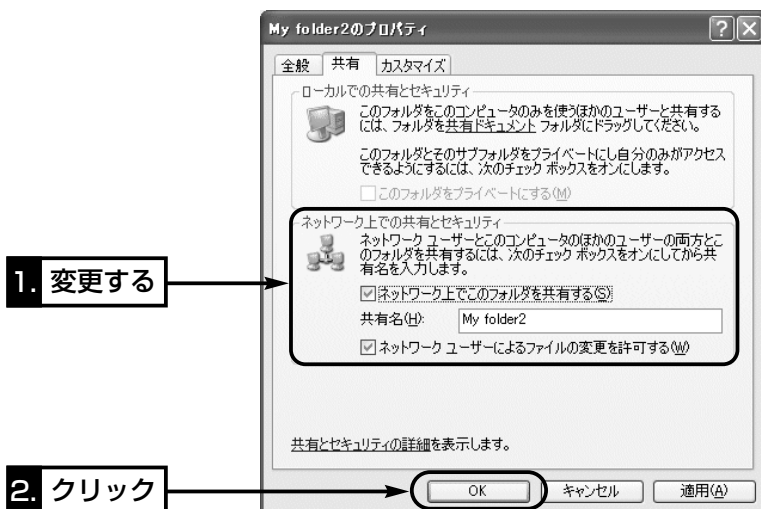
My folder2のプロパティ

?

全般 共有 カスタマイズ

ローカルでの共有とセキュリティ

このフォルダをこのコンピュータのみを使うほかのユーザーと共有するには、フォルダを共有ドキュメント フォルダにドラッグしてください。

このフォルダとそのサブフォルダをプライベートにし自分のみがアクセスできるようにするには、次のチェック ボックスをオンにします。

□このフォルダをプライベートにする(M)

ネットワーク上での共有とセキュリティ

ネットワーク ユーザーとこのコンピュータのほかのユーザーの両方とこのフォルダを共有するには、次のチェック ボックスをオンにしてから共有名を入力します。

☑ネットワーク上でこのフォルダを共有する(S)

共有名(H): My folder2

☑ネットワーク ユーザーによるファイルの変更を許可する(W)

共有とセキュリティの詳細を表示します。

OK キャンセル 適用(A)

1. 変更する

2. クリック